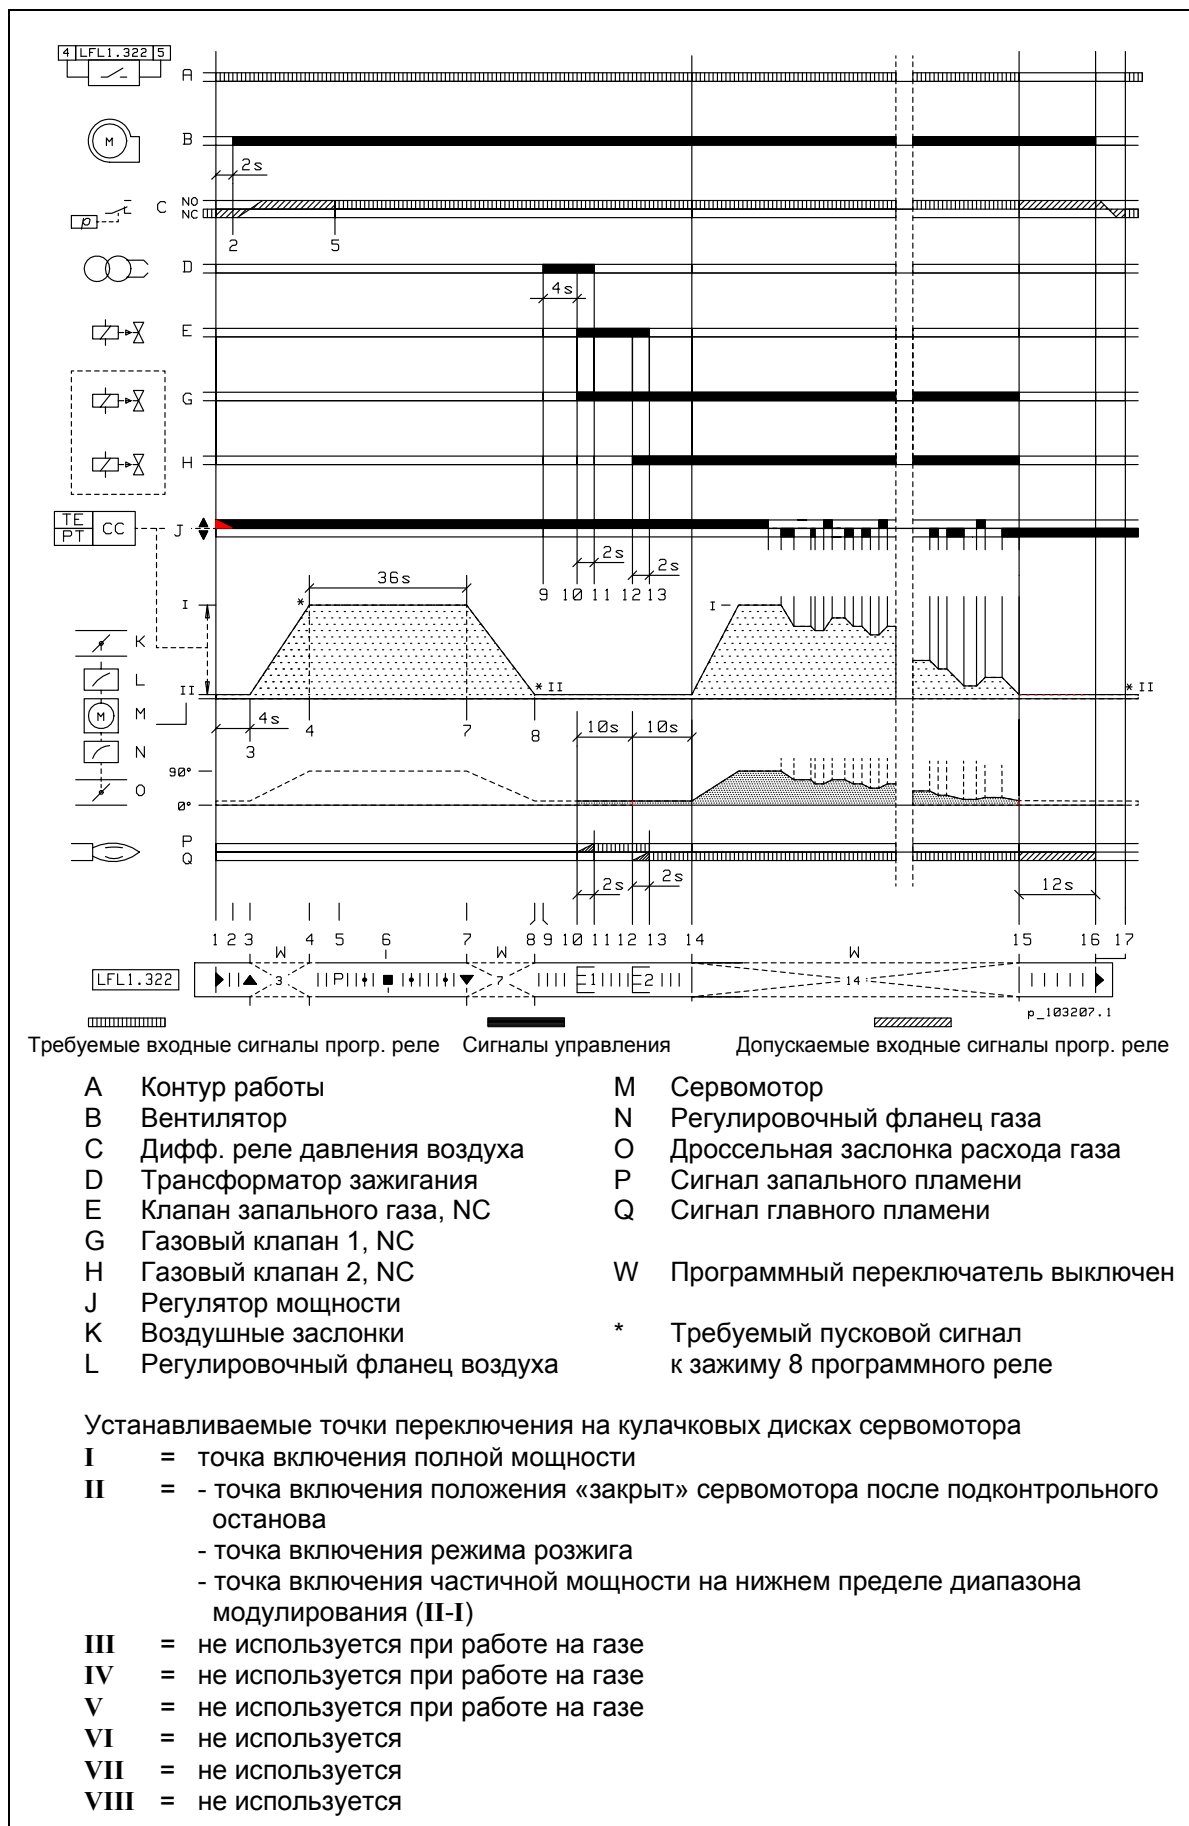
4 LFL1.322 5

A

M

B

2s

NO
NC

C

2

5

D

4s

E

G

H

TE
PT

CC

J

36s

2s

2s

9 10 11 12 13

I

*

I

K

L

M

M

N

O

II

4s

*II

*II

3

4

7

8

10s

10s

90°

0°

P
Q

2s

2s

12s

1 2 3 4 5 6 7 8 9 10 11 12 13 14 15 16 17

W

W

W

LFL1.322

3

P

7

E1

E2

14

p_103207.1

Требуемые входные сигналы прогр. реле Сигналы управления Допускаемые входные сигналы прогр. реле

A Контур работы
B Вентилятор
C Дифф. реле давления воздуха
D Трансформатор зажигания
E Клапан запального газа, NC
G Газовый клапан 1, NC
H Газовый клапан 2, NC
J Регулятор мощности
K Воздушные заслонки
L Регулировочный фланец воздуха

M Сервомотор
N Регулировочный фланец газа
O Дроссельная заслонка расхода газа
P Сигнал запального пламени
Q Сигнал главного пламени

W Программный переключатель выключен

* Требуемый пусковой сигнал к зажиму 8 программного реле

Устанавливаемые точки переключения на кулачковых дисках сервомотора
I = точка включения полной мощности
II = - точка включения положения «закрыт» сервомотора после подконтрольного останова
- точка включения режима розжига
- точка включения частичной мощности на нижнем пределе диапазона модулирования (II-I)
III = не используется при работе на газе
IV = не используется при работе на газе
V = не используется при работе на газе
VI = не используется
VII = не используется
VIII = не используется